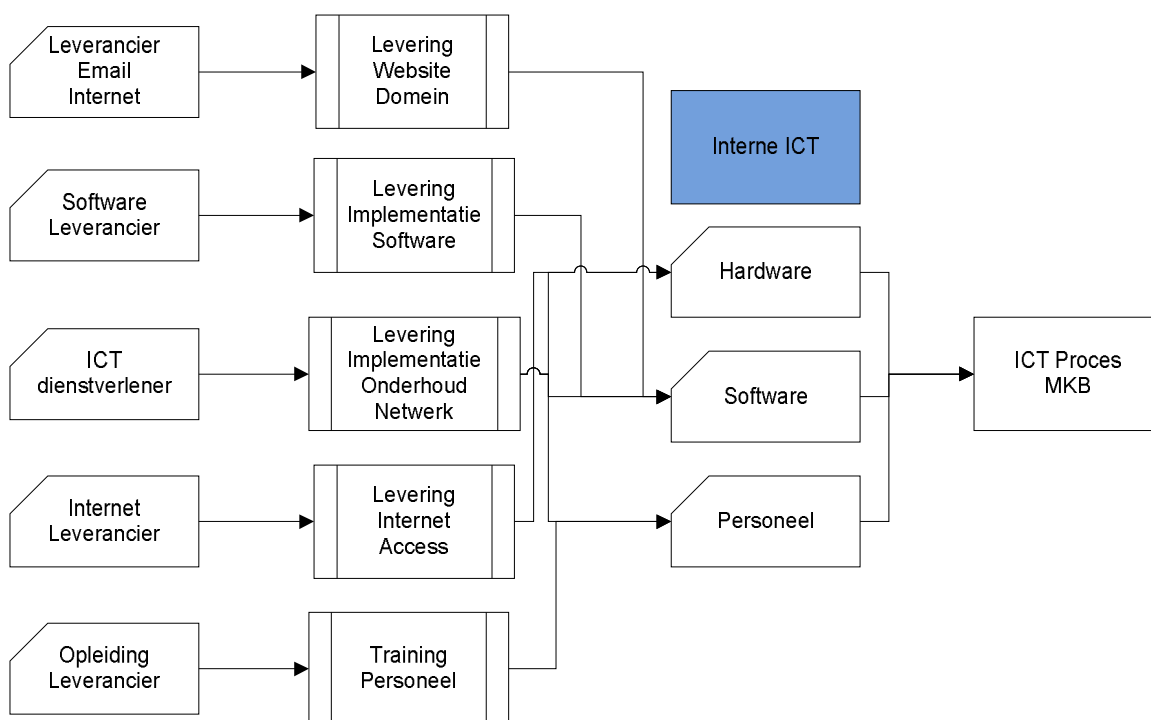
Leverancier
Email
Internet

Levering
Website
Domein

Interne ICT

Software
Leverancier

Levering
Implementatie
Software

Hardware

ICT
dienstverlener

Levering
Implementatie
Onderhoud
Netwerk

Software

ICT Proces
MKB

Internet
Leverancier

Levering
Internet
Access

Personeel

Opleiding
Leverancier

Training
Personeel